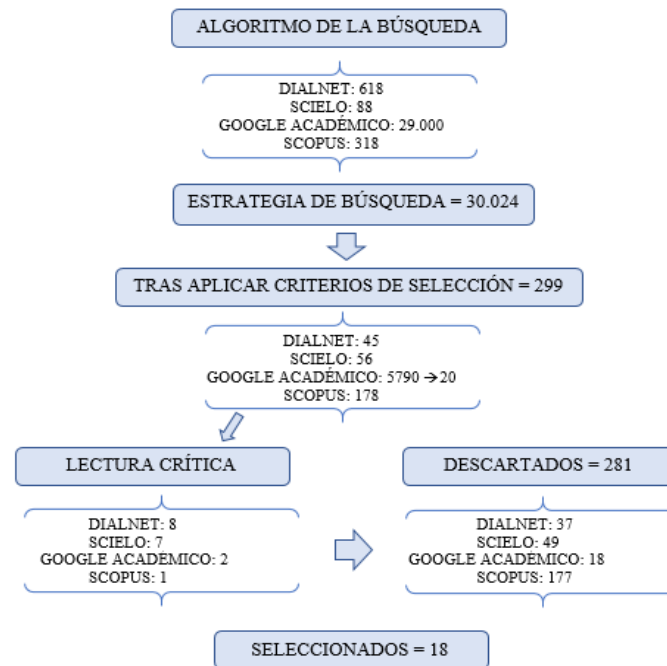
ALGORITMO DE LA BÚSQUEDA

DIALNET: 618
SCIELO: 88
GOOGLE ACADÉMICO: 29.000
SCOPUS: 318

ESTRATEGIA DE BÚSQUEDA = 30.024

TRAS APLICAR CRITERIOS DE SELECCIÓN = 299

DIALNET: 45
SCIELO: 56
GOOGLE ACADÉMICO: 5790 $\rightarrow$20
SCOPUS: 178

LECTURA CRÍTICA

DIALNET: 8
SCIELO: 7
GOOGLE ACADEMICO: 2
SCOPUS: 1

DESCARTADOS = 281

DIALNET: 37
SCIELO: 49
GOOGLE ACADEMICO: 18
SCOPUS: 177

SELECCIONADOS = 18